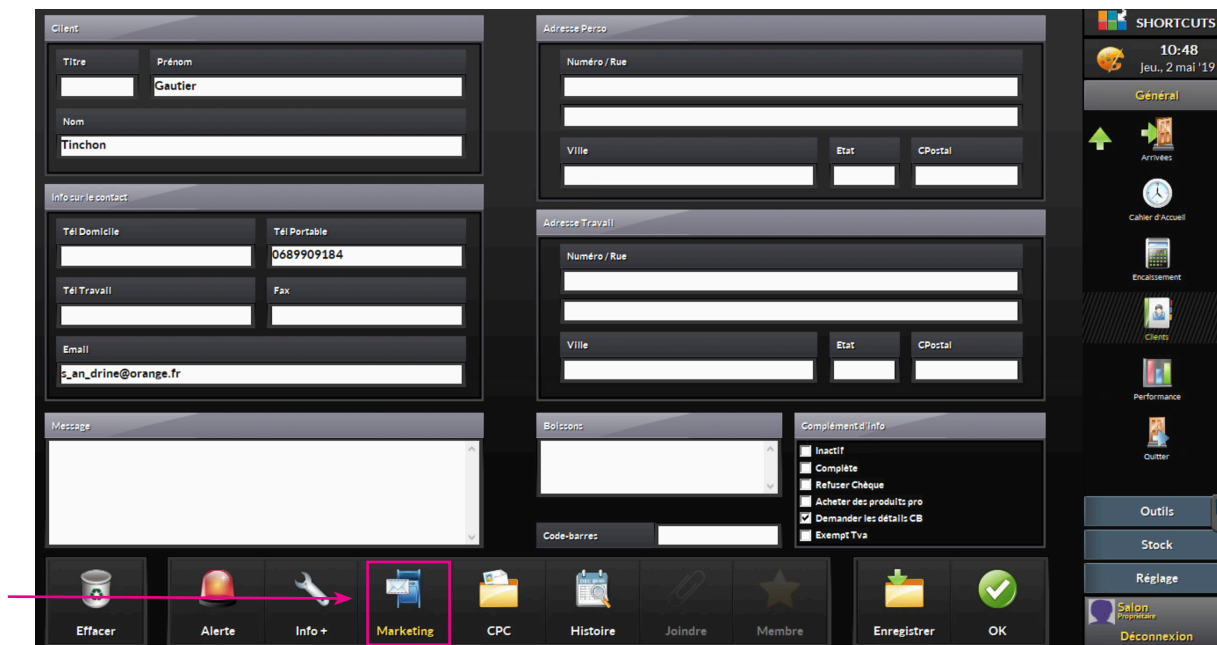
Client

Titre

Prénom

Gautier

Nom

Tinchon

Info sur le contact

Tél Domicile

Tél Portable

0689909184

Tél Travail

Fax

Email

s_an_drine@orange.fr

Message

Adresse Perso

Numéro / Rue

Ville

Etat

CPostal

Adresse Travail

Numéro / Rue

Ville

Etat

CPostal

Boissons

Code-barres

Complément d'info

Inactif

Complète

Refuser Chèque

Acheter des produits pro

Demander les détails CB

Exempt Tva

Effacer

Alerte

Info +

Marketing

CPC

Histoire

Joindre

Membre

Enregistrer

OK

SHORTCUTS

10:48

Jeu., 2 mai '19

Général

Arrivées

Cahier d'Accueil

Encaissement

Clients

Performance

Quitter

Outils

Stock

Réglage

Salon

Propriétaire

Déconnexion